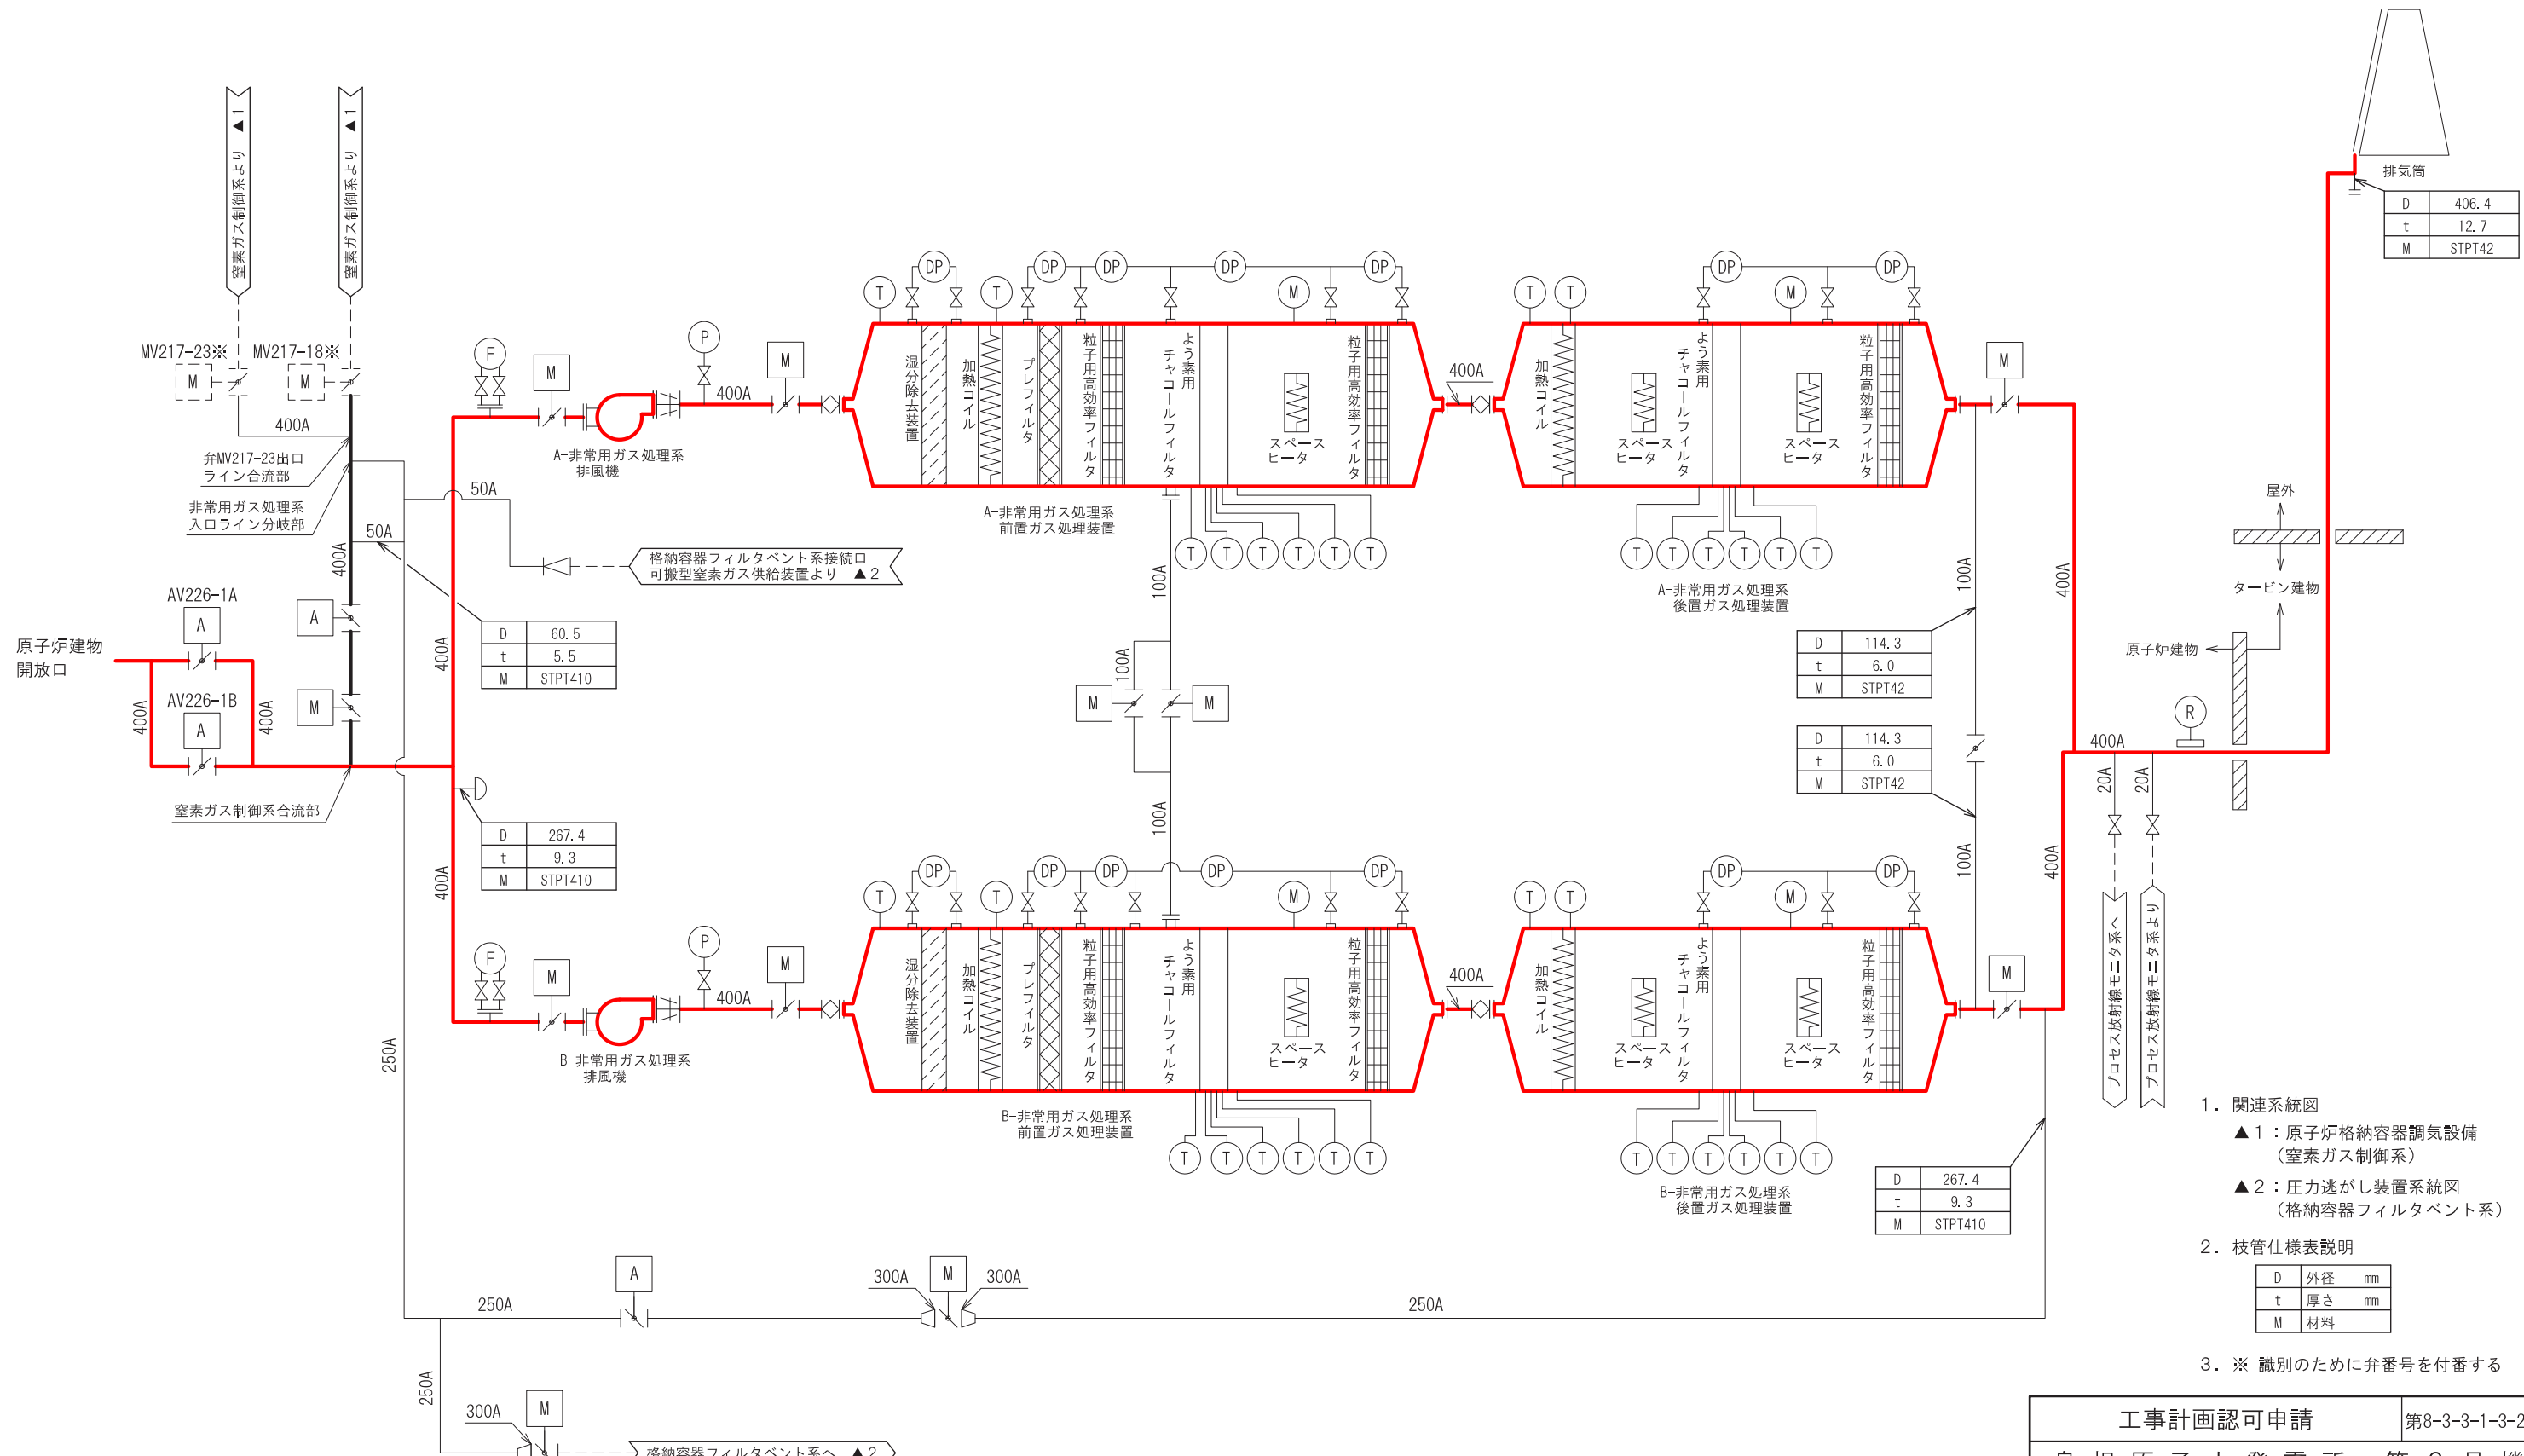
窒素ガス制御系より ▲1
窒素ガス制御系より ▲1
MV217-23※ MV217-18※
M M
400A
弁MV217-23出口ライン合流部
非常用ガス処理系入口ライン分岐部
50A
400A
AV226-1A
A
原子炉建物開放口
400A
AV226-1B
A
400A
A
M
窒素ガス制御系合流部
F
M
P
M
400A
A-非常用ガス処理系排風機
50A
格納容器フィルタベント系接続口可搬型窒素ガス供給装置より ▲2

| D | 60.5 |
|---|---|
| t | 5.5 |
| M | STPT410 |

400A

| D | 267.4 |
|---|---|
| t | 9.3 |
| M | STPT410 |

400A
250A
F
M
P
M
400A
B-非常用ガス処理系排風機
T DP T DP DP DP M DP
湿分除去装置 加熱コイル プレフィルタ 粒子用高効率フィルタ よう素用チャコールフィルタ スペースヒータ 粒子用高効率フィルタ
A-非常用ガス処理系前置ガス処理装置
T T T T T T
100A
100A
M M
100A
400A
T T DP M DP
加熱コイル スペースヒータ よう素用チャコールフィルタ スペースヒータ 粒子用高効率フィルタ
T T T T T T
A-非常用ガス処理系後置ガス処理装置
M
100A
400A

| D | 114.3 |
|---|---|
| t | 6.0 |
| M | STPT42 |

| D | 114.3 |
|---|---|
| t | 6.0 |
| M | STPT42 |

T DP T DP DP DP M DP
湿分除去装置 加熱コイル プレフィルタ 粒子用高効率フィルタ よう素用チャコールフィルタ スペースヒータ 粒子用高効率フィルタ
B-非常用ガス処理系前置ガス処理装置
T T T T T T
400A
T T DP M DP
加熱コイル スペースヒータ よう素用チャコールフィルタ スペースヒータ 粒子用高効率フィルタ
T T T T T T
B-非常用ガス処理系後置ガス処理装置
100A
M
400A

| D | 267.4 |
|---|---|
| t | 9.3 |
| M | STPT410 |

排気筒

| D | 406.4 |
|---|---|
| t | 12.7 |
| M | STPT42 |

屋外
タービン建物
原子炉建物
R
400A
20A 20A
プロセス放射線モニタ系へ
プロセス放射線モニタ系より
A
300A M 300A
250A 250A
250A
300A M
格納容器フィルタベント系へ ▲2

1. 関連系統図
▲1:原子炉格納容器調気設備(窒素ガス制御系)
▲2:圧力逃がし装置系統図(格納容器フィルタベント系)
2. 枝管仕様表説明

| D | 外径 mm |
|---|---|
| t | 厚さ mm |
| M | 材料 |

3. ※ 識別のために弁番号を付番する

| 工事計画認可申請 | 第8-3-3-1-3-2 |
|---|---|